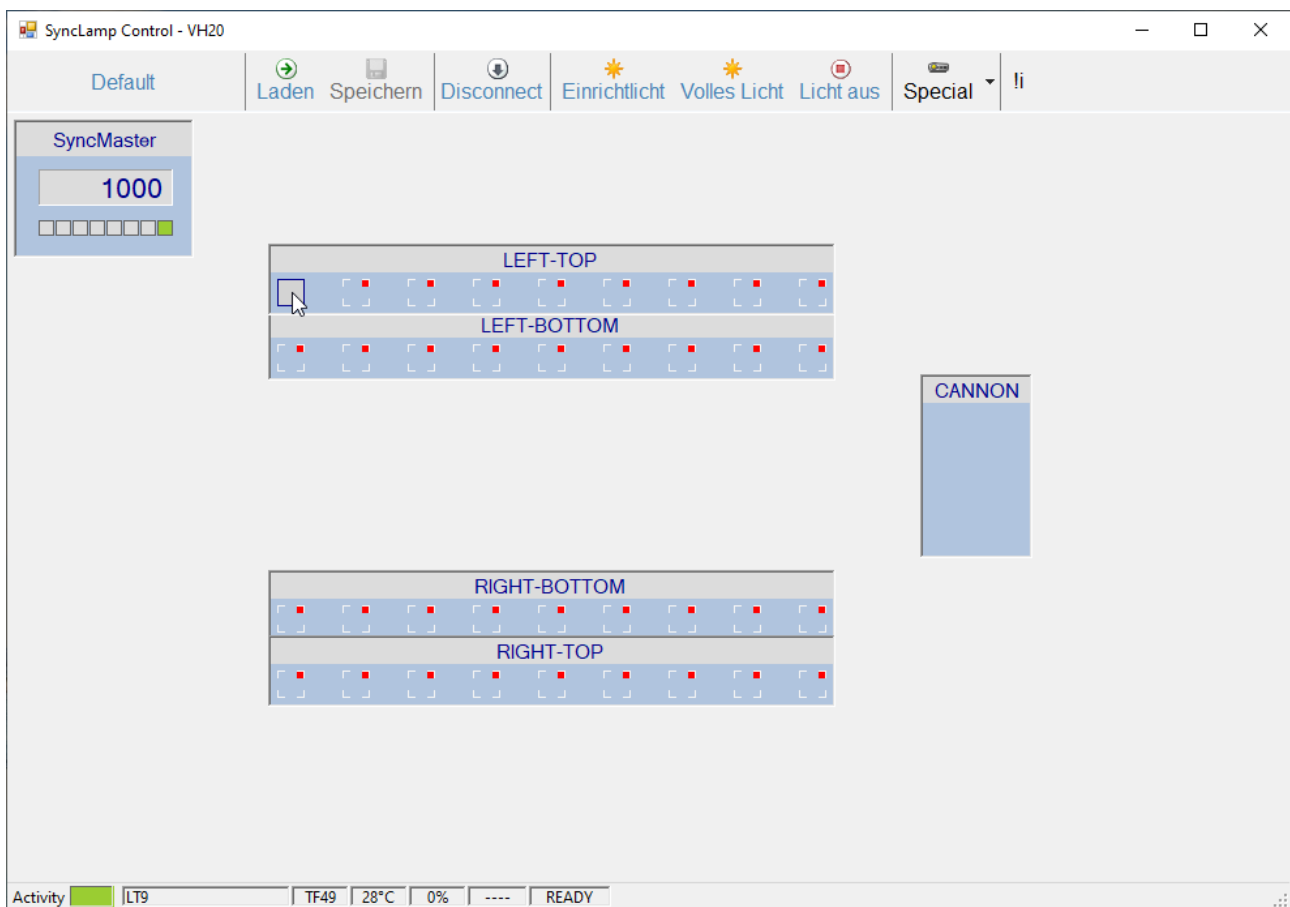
SyncLamp Control - VH20

Default | Laden | Speichern | Disconnect | Einrichtlicht | Volles Licht | Licht aus | Special | !i

SyncMaster
1000

LEFT-TOP

LEFT-BOTTOM

CANNON

RIGHT-BOTTOM

RIGHT-TOP

Activity | LT9 | TF49 | 28°C | 0% | ---- | READY